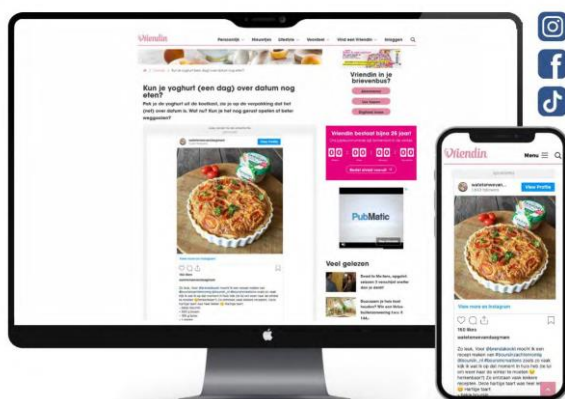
Vriendin

Persoonlijk Mooi zijn Lifestyle Verzorgen Vind een Vriendin Inloggen

Kun je yoghurt (een dag) over datum nog eten?

Pak je de yoghurt uit de koelkast, zie je op de verpakking dat het (net) over datum is. Wat nu? Kun je het nog gerust opeten of beter weggooien?

satisfameenkeukenspot

View Profile

View more on Instagram

163 likes

Vriendin in je brievenbus?

Vriendin bestaat bijna 25 jaar!

00 : 00 : 00 : 00

PubMatic

Veel gelezen

Vriendin

Menu

satisfameenkeukenspot

View Profile

View more on Instagram

163 likes

satisfameenkeukenspot

Zo leuk. Voor @berendskoek mocht ik een recept maken met #zuurdreamlifemomy @tzuurdr_nl #havermelkrecipes (ook zo raak kijk ik wel is op dat moment in huis heb zo ze om kaart naar de winkel te moeten haal hartenbaart) Zo ontstaan vaak leukere recepten. Deze hartige taart was heel lekker. hartige taart